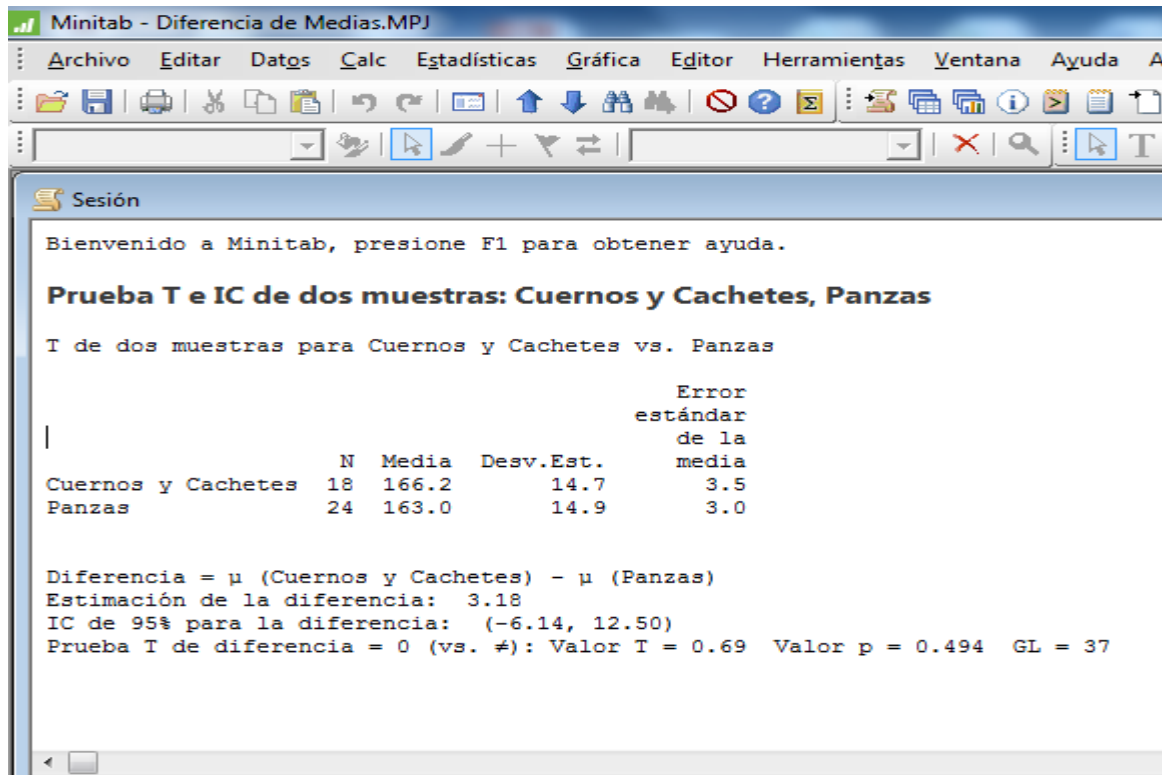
Minitab - Diferencia de Medias.MPJ

Archivo Editar Datos Calc Estadísticas Gráfica Editor Herramientas Ventana Ayuda A

Sesión

Bienvenido a Minitab, presione F1 para obtener ayuda.

Prueba T e IC de dos muestras: Cuernos y Cachetes, Panzas

T de dos muestras para Cuernos y Cachetes vs. Panzas

| | N | Media | Desv.Est. | Error estándar de la media |
|---|---|---|---|---|
| Cuernos y Cachetes | 18 | 166.2 | 14.7 | 3.5 |
| Panzas | 24 | 163.0 | 14.9 | 3.0 |

Diferencia = μ (Cuernos y Cachetes) - μ (Panzas)
Estimación de la diferencia: 3.18
IC de 95% para la diferencia: (-6.14, 12.50)
Prueba T de diferencia = 0 (vs. ≠): Valor T = 0.69 Valor p = 0.494 GL = 37